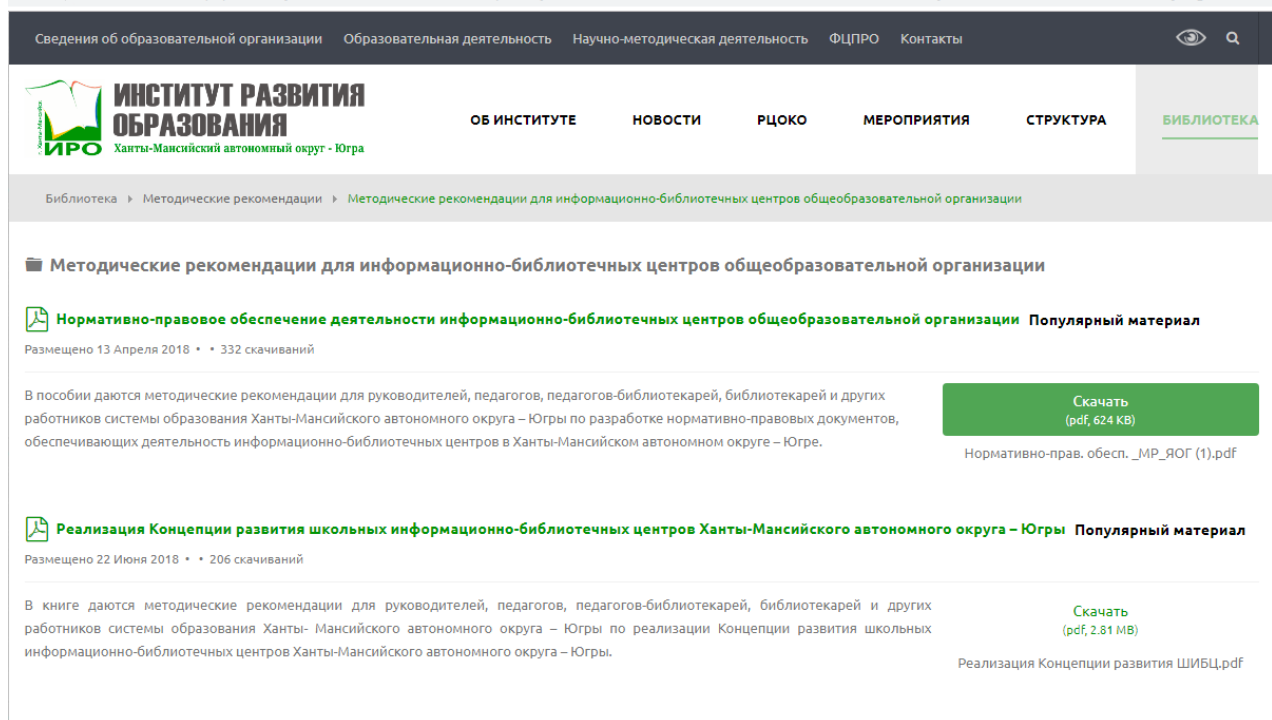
Сведения об образовательной организации Образовательная деятельность Научно-методическая деятельность ФЦПРО Контакты

ИНСТИТУТ РАЗВИТИЯ ОБРАЗОВАНИЯ
ИРО Ханты-Мансийский автономный округ - Югра

ОБ ИНСТИТУТЕ НОВОСТИ РЦОКО МЕРОПРИЯТИЯ СТРУКТУРА БИБЛИОТЕКА

Библиотека ▸ Методические рекомендации ▸ Методические рекомендации для информационно-библиотечных центров общеобразовательной организации

Методические рекомендации для информационно-библиотечных центров общеобразовательной организации

Нормативно-правовое обеспечение деятельности информационно-библиотечных центров общеобразовательной организации Популярный материал

Размещено 13 Апреля 2018 • • 332 скачиваний

В пособии даются методические рекомендации для руководителей, педагогов, педагогов-библиотекарей, библиотекарей и других работников системы образования Ханты-Мансийского автономного округа – Югры по разработке нормативно-правовых документов, обеспечивающих деятельность информационно-библиотечных центров в Ханты-Мансийском автономном округе – Югре.

Скачать
(pdf, 624 KB)

Нормативно-прав. обесп. _МР_ЯОГ (1).pdf

Реализация Концепции развития школьных информационно-библиотечных центров Ханты-Мансийского автономного округа – Югры Популярный материал

Размещено 22 Июня 2018 • • 206 скачиваний

В книге даются методические рекомендации для руководителей, педагогов, педагогов-библиотекарей, библиотекарей и других работников системы образования Ханты- Мансийского автономного округа – Югры по реализации Концепции развития школьных информационно-библиотечных центров Ханты-Мансийского автономного округа – Югры.

Скачать
(pdf, 2.81 MB)

Реализация Концепции развития ШИБЦ.pdf